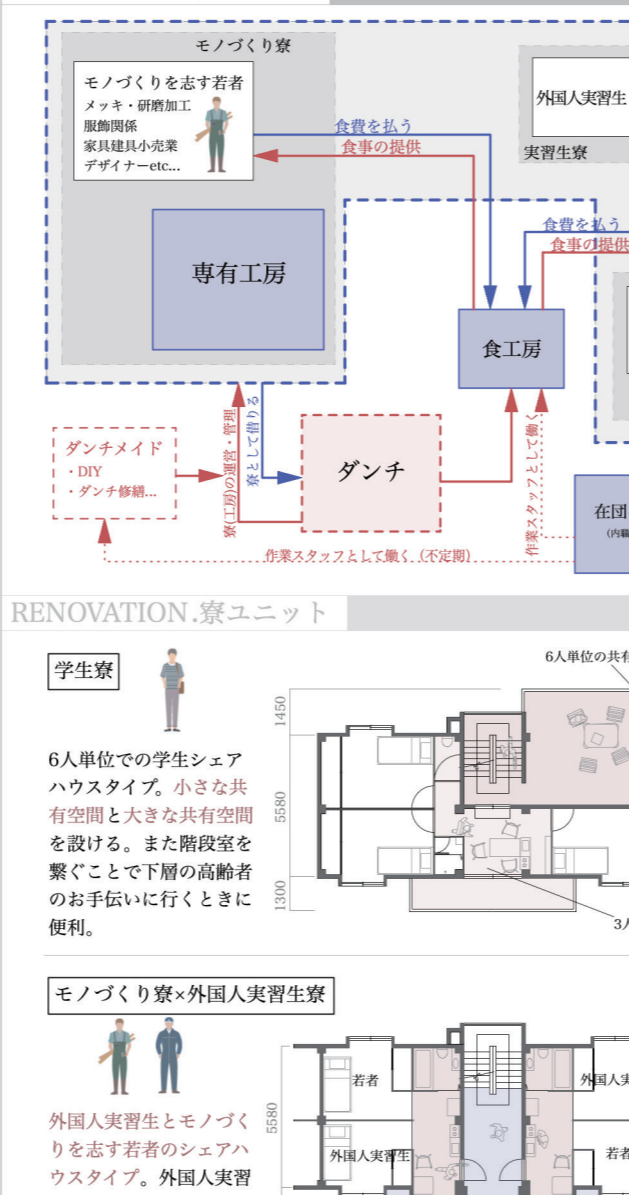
モノづくり寮

モノづくりを志す若者
メッキ・研磨加工
服飾関係
家具建具小売業
デザイナーetc...

外国人実習生

実習生寮

食費を払う
食事の提供

食費を払う
食事の提供

専有工房

食工房

ダンチメイド
・DIY
・ダンチ修繕...

寮(工房)の運営・管理

寮として借りる

ダンチ

作業スタッフとして働く

在団

(内職

作業スタッフとして働く（不定期）

RENOVATION.寮ユニット

学生寮

6人単位での学生シェアハウスタイプ。小さな共有空間と大きな共有空間を設ける。また階段室を繋ぐことで下層の高齢者のお手伝いに行くときに便利。

6人単位の共有

1450
5580
1300

3人

モノづくり寮×外国人実習生寮

外国人実習生とモノづくりを志す若者のシェアハウスタイプ。外国人実習

5580

若者
外国人実
外国人実習生
若者